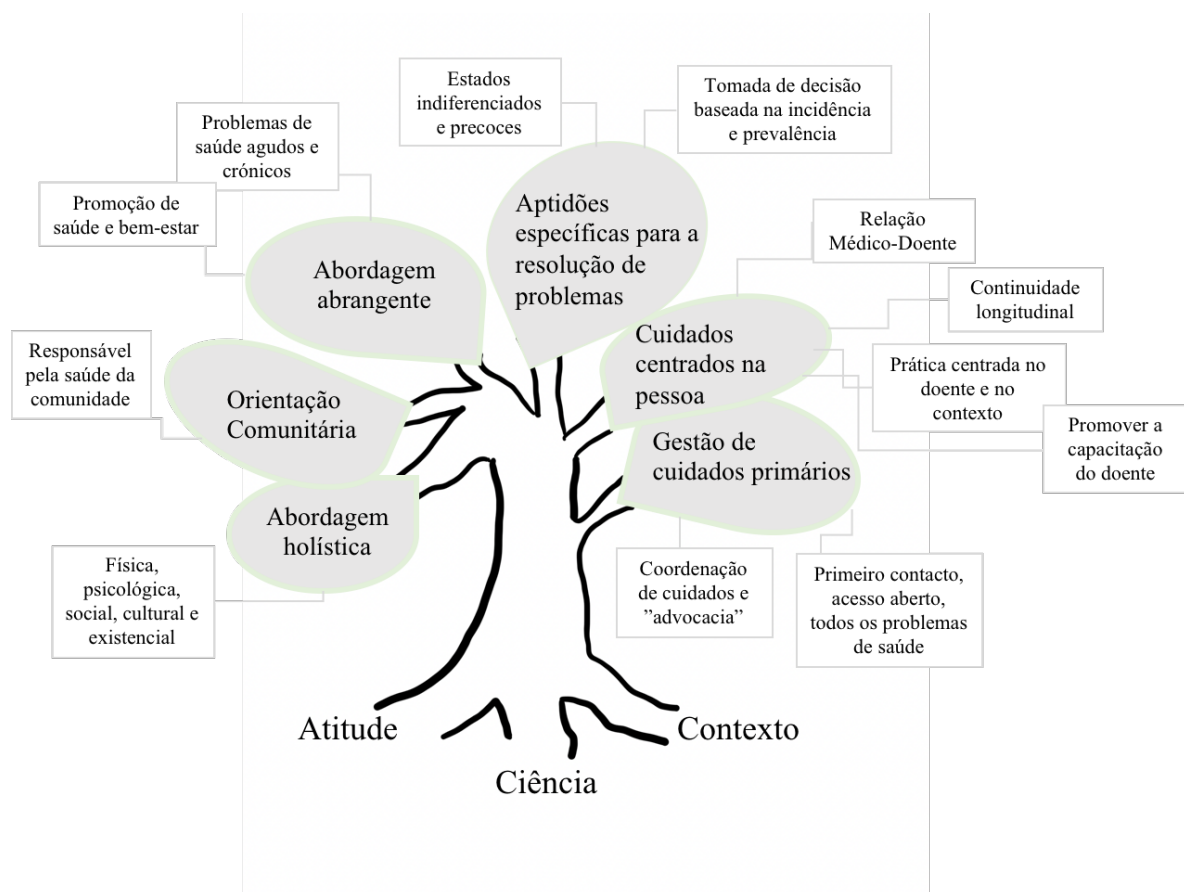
Estados indiferenciados e precoces

Tomada de decisão baseada na incidência e prevalência

Problemas de saúde agudos e crónicos

Promoção de saúde e bem-estar

Aptidões específicas para a resolução de problemas

Abordagem abrangente

Relação Médico-Doente

Continuidade longitudinal

Responsável pela saúde da comunidade

Cuidados centrados na pessoa

Prática centrada no doente e no contexto

Orientação Comunitária

Promover a capacitação do doente

Gestão de cuidados primários

Abordagem holística

Física, psicológica, social, cultural e existencial

Coordenação de cuidados e "advocacia"

Primeiro contacto, acesso aberto, todos os problemas de saúde

Atitude

Contexto

Ciência